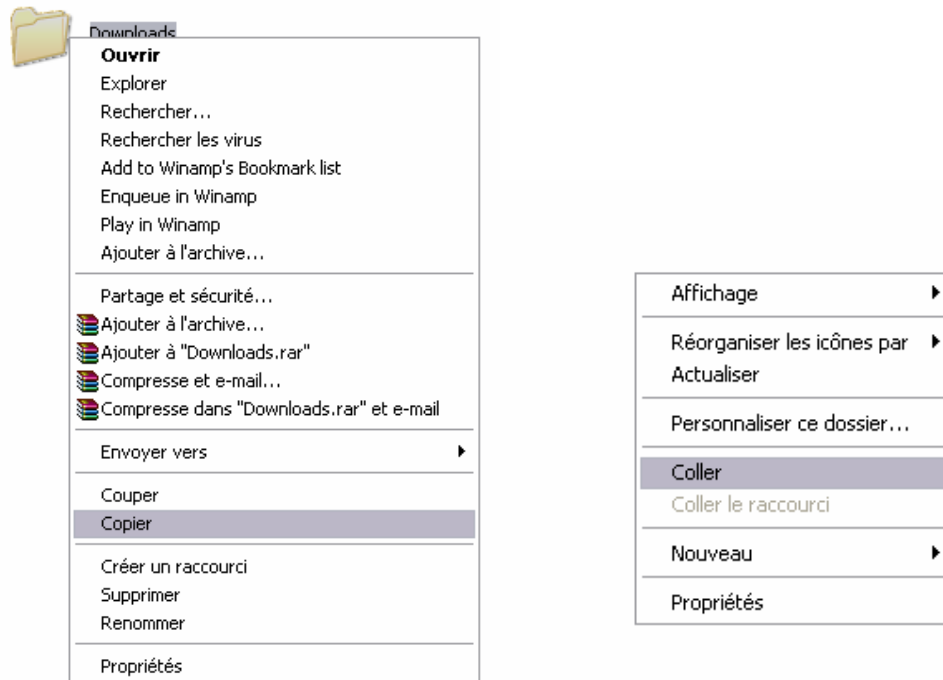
Downloads

Ouvrir
Explorer
Rechercher...
Rechercher les virus
Add to Winamp's Bookmark list
Enqueue in Winamp
Play in Winamp
Ajouter à l'archive...

Partage et sécurité...
Ajouter à l'archive...
Ajouter à "Downloads.rar"
Compresse et e-mail...
Compresse dans "Downloads.rar" et e-mail

Envoyer vers

Couper
Copier

Créer un raccourci
Supprimer
Renommer

Propriétés

Affichage

Réorganiser les icônes par
Actualiser

Personnaliser ce dossier...

Coller
Coller le raccourci

Nouveau

Propriétés